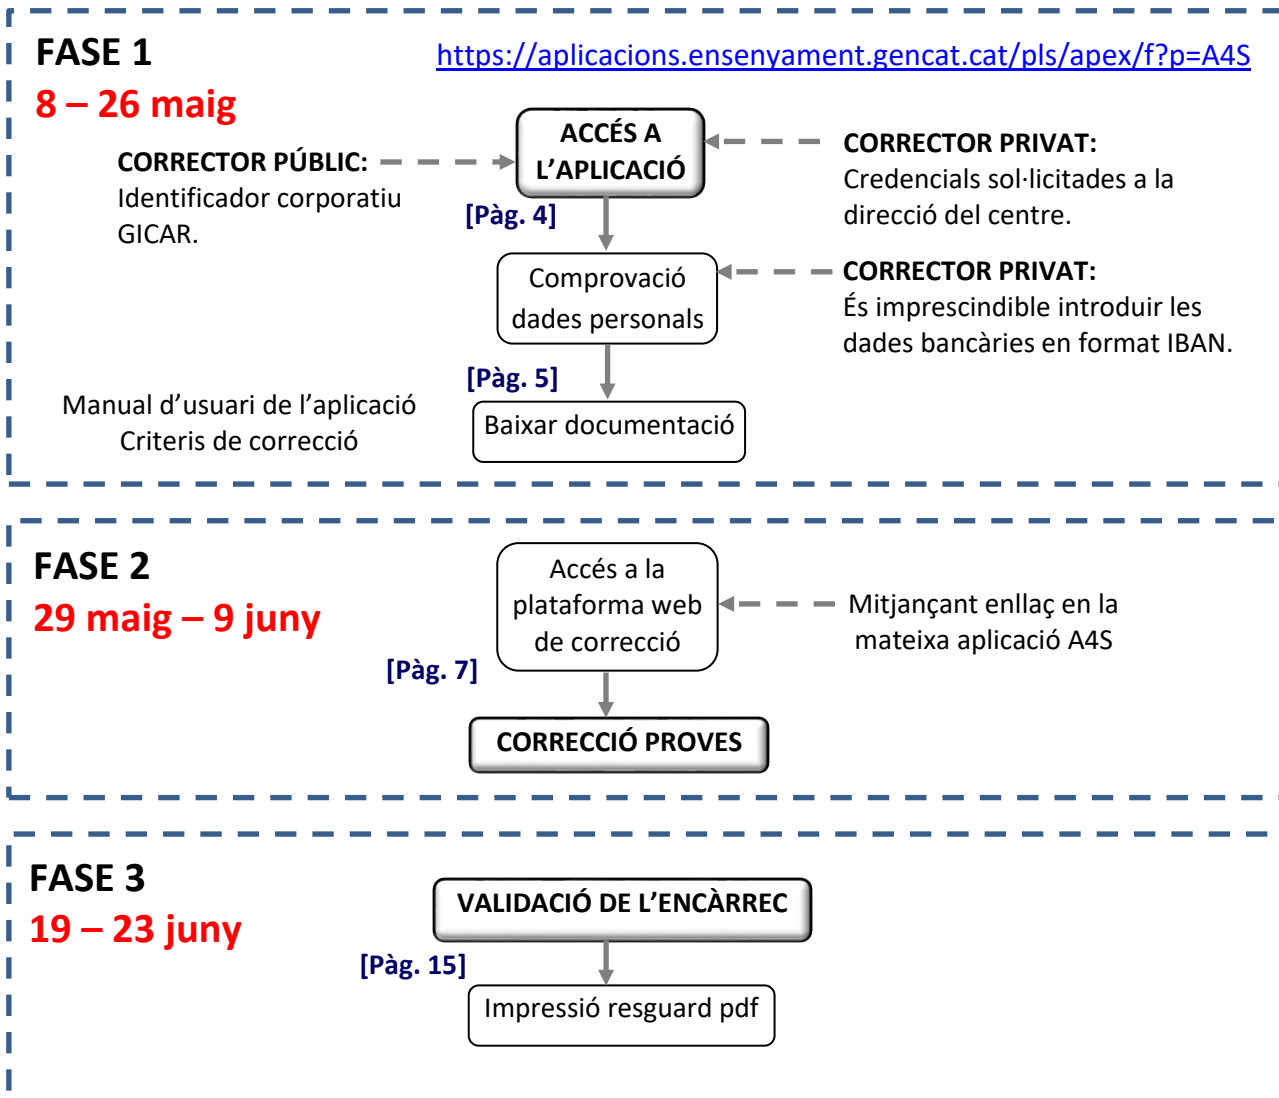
FASE 1

https://aplicacions.ensenyament.gencat.cat/pls/apex/f?p=A4S

8 – 26 maig

CORRECTOR PÚBLIC:
Identificador corporatiu GICAR.

ACCÉS A L'APLICACIÓ

CORRECTOR PRIVAT:
Credencials sol·licitades a la direcció del centre.

[Pàg. 4]

Comprovació dades personals

CORRECTOR PRIVAT:
És imprescindible introduir les dades bancàries en format IBAN.

[Pàg. 5]

Manual d'usuari de l'aplicació
Criteris de correcció

Baixar documentació

FASE 2

29 maig – 9 juny

Accés a la plataforma web de correcció

Mitjançant enllaç en la mateixa aplicació A4S

[Pàg. 7]

CORRECCIÓ PROVES

FASE 3

19 – 23 juny

VALIDACIÓ DE L'ENCÀRREC

[Pàg. 15]

Impressió resguard pdf